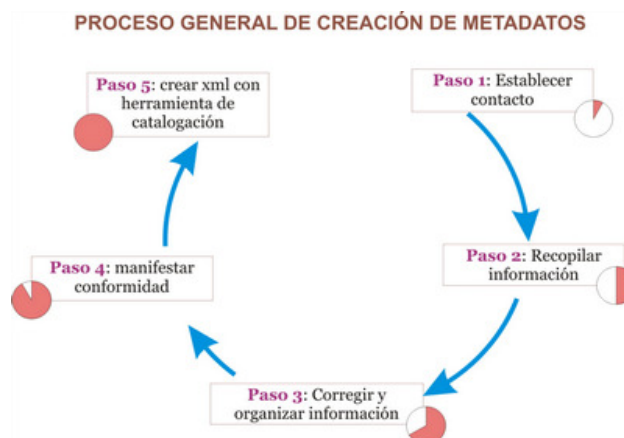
PROCESO GENERAL DE CREACIÓN DE METADATOS

Paso 1: Establecer contacto

Paso 2: Recopilar información

Paso 3: Corregir y organizar información

Paso 4: manifestar conformidad

Paso 5: crear xml con herramienta de catalogación